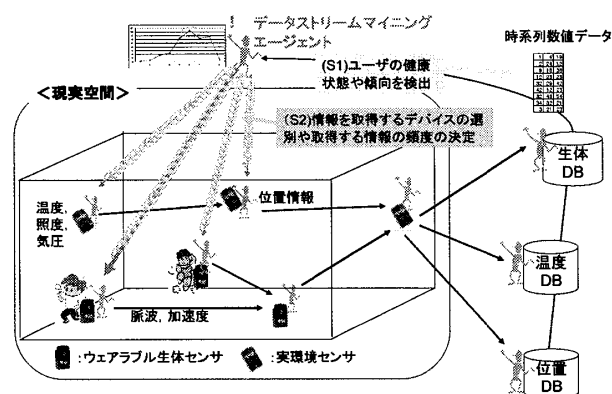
データストリームマイニング
エージェント

時系列数値データ

(S1)ユーザの健康状態や傾向を検出

<現実空間>

(S2)情報を取得するデバイスの選別や取得する情報の頻度の決定

温度, 照度, 気圧

位置情報

脈波, 加速度

生体 DB

温度 DB

位置 DB

:ウェアラブル生体センサ
:実環境センサ